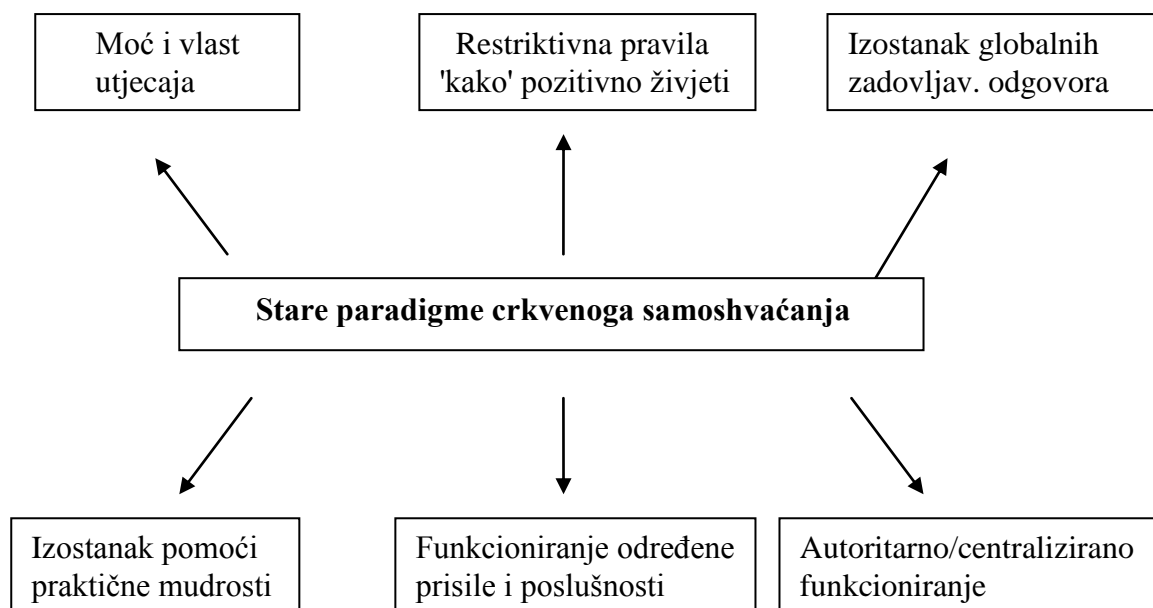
Moć i vlast utjecaja

Restriktivna pravila 'kako' pozitivno živjeti

Izostanak globalnih zadovljav. odgovora

**Stare paradigme crkvenoga samoshvaćanja**

Izostanak pomoći praktične mudrosti

Funkcioniranje određene prisile i poslušnosti

Autoritarno/centralizirano funkcioniranje